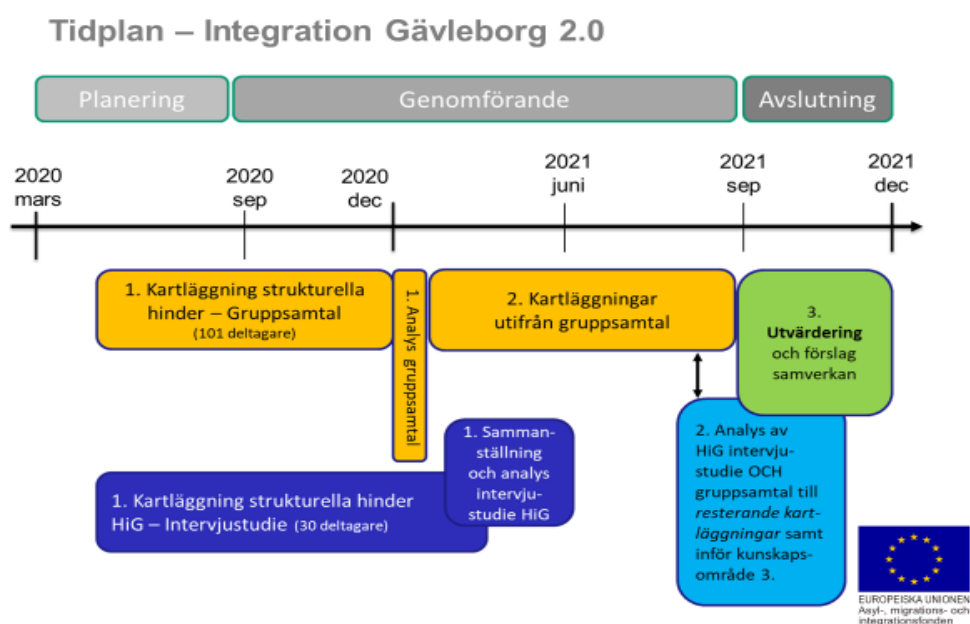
Tidplan – Integration Gävleborg 2.0

Planering

Genomförande

Avslutning

2020 mars

2020 sep

2020 dec

2021 juni

2021 sep

2021 dec

1. Kartläggning strukturella hinder – Gruppsamtal (101 deltagare)

1. Analys gruppsamtal

2. Kartläggningar utifrån gruppsamtal

3. Utvärdering och förslag samverkan

1. Sammanställning och analys intervjustudie HiG

1. Kartläggning strukturella hinder HiG – Intervjustudie (30 deltagare)

2. Analys av HiG intervjustudie OCH gruppsamtal till resterande kartläggningar samt inför kunskapsområde 3.

EUROPEISKA UNIONEN
Asyl-, migrations- och integrationsfonden